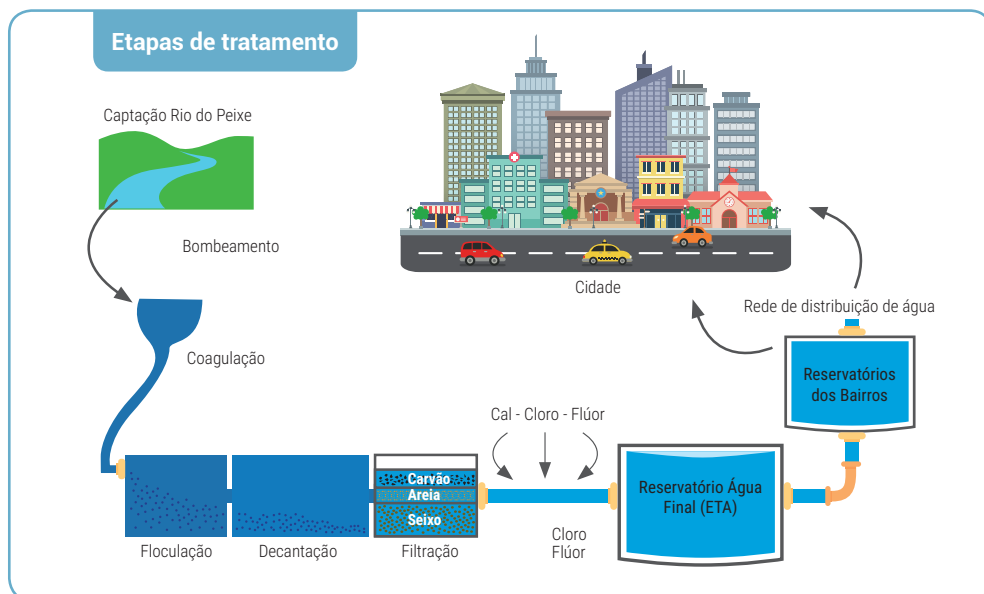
Etapas de tratamento

Captação Rio do Peixe

Bombeamento

Cidade

Rede de distribuição de água

Coagulação

Reservatórios dos Bairros

Cal - Cloro - Flúor

Carvão
Areia
Seixo

Reservatório Água Final (ETA)

Floculação

Decantação

Filtração

Cloro
Flúor